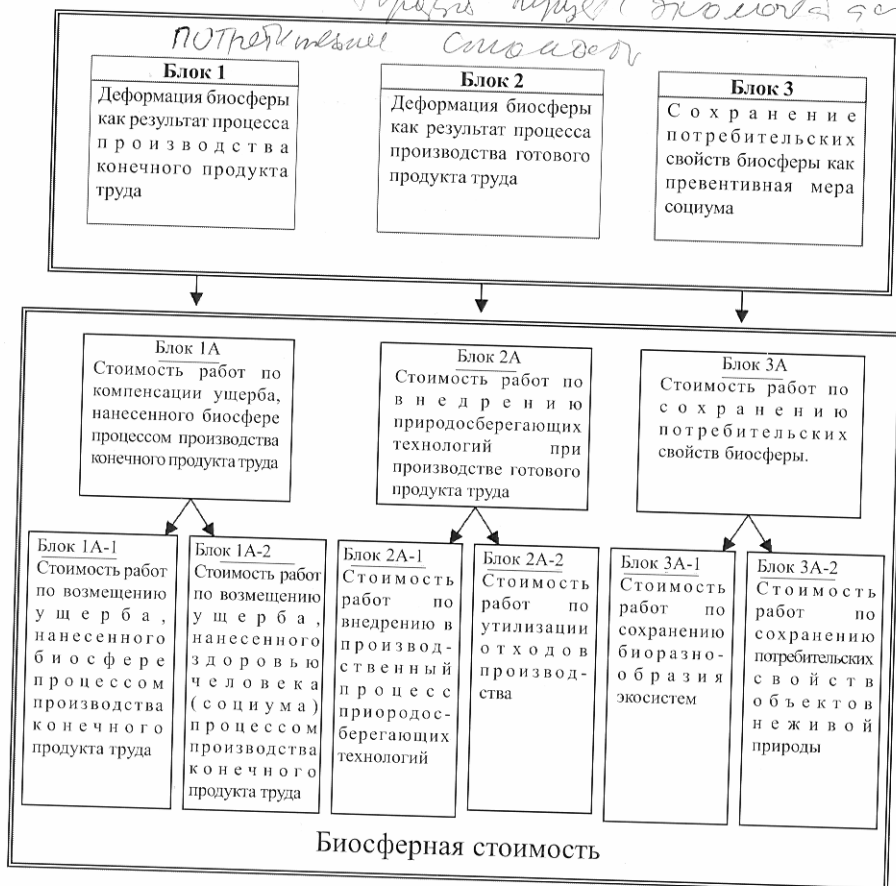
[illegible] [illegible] экологи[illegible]

потребительная стоимость

Блок 1
Деформация биосферы как результат процесса производства конечного продукта труда

Блок 2
Деформация биосферы как результат процесса производства готового продукта труда

Блок 3
Сохранение потребительских свойств биосферы как превентивная мера социума

Блок 1А
Стоимость работ по компенсации ущерба, нанесенного биосфере процессом производства конечного продукта труда

Блок 2А
Стоимость работ по внедрению природосберегающих технологий при производстве готового продукта труда

Блок 3А
Стоимость работ по сохранению потребительских свойств биосферы.

Блок 1А-1
Стоимость работ по возмещению ущерба, нанесенного биосфере процессом производства конечного продукта труда

Блок 1А-2
Стоимость работ по возмещению ущерба, нанесенного здоровью человека (социума) процессом производства конечного продукта труда

Блок 2А-1
Стоимость работ по внедрению в производственный процесс природосберегающих технологий

Блок 2А-2
Стоимость работ по утилизации отходов производства

Блок 3А-1
Стоимость работ по сохранению биоразнообразия экосистем

Блок 3А-2
Стоимость работ по сохранению потребительских свойств объектов неживой природы

Биосферная стоимость